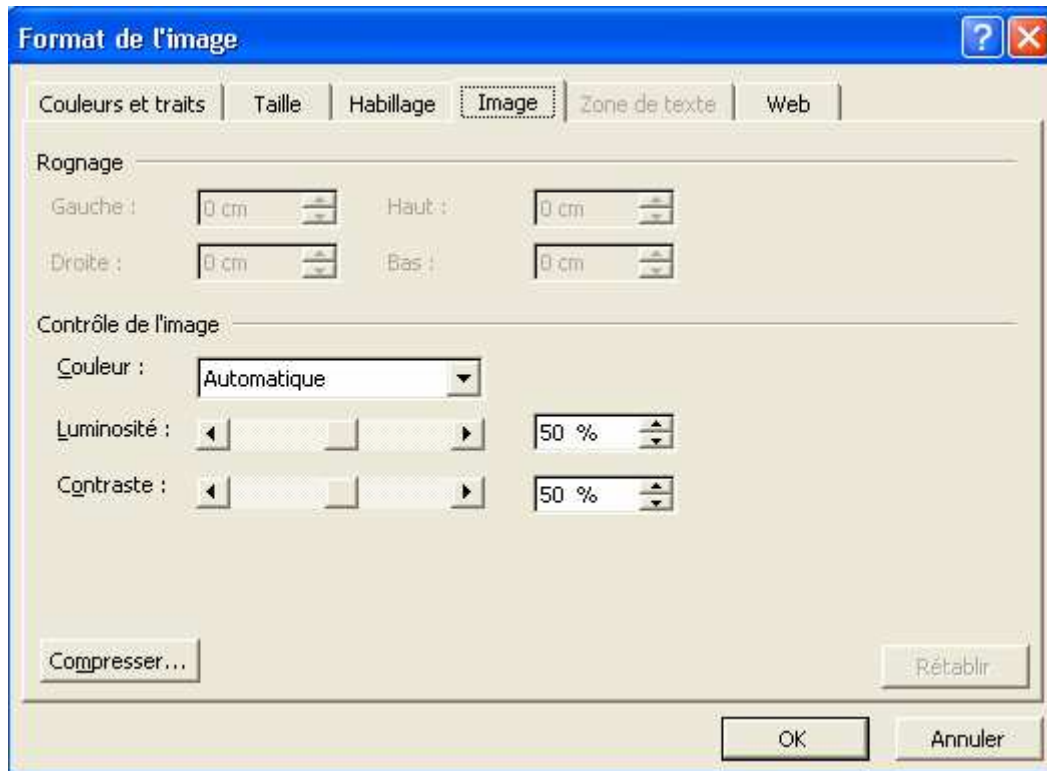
Format de l'image

?

Couleurs et traits | Taille | Habillage | Image | Zone de texte | Web

Rognage

Gauche : 0 cm

Haut : 0 cm

Droite : 0 cm

Bas : 0 cm

Contrôle de l'image

Couleur : Automatique

Luminosité : 50 %

Contraste : 50 %

Compresser...

Rétablir

OK

Annuler